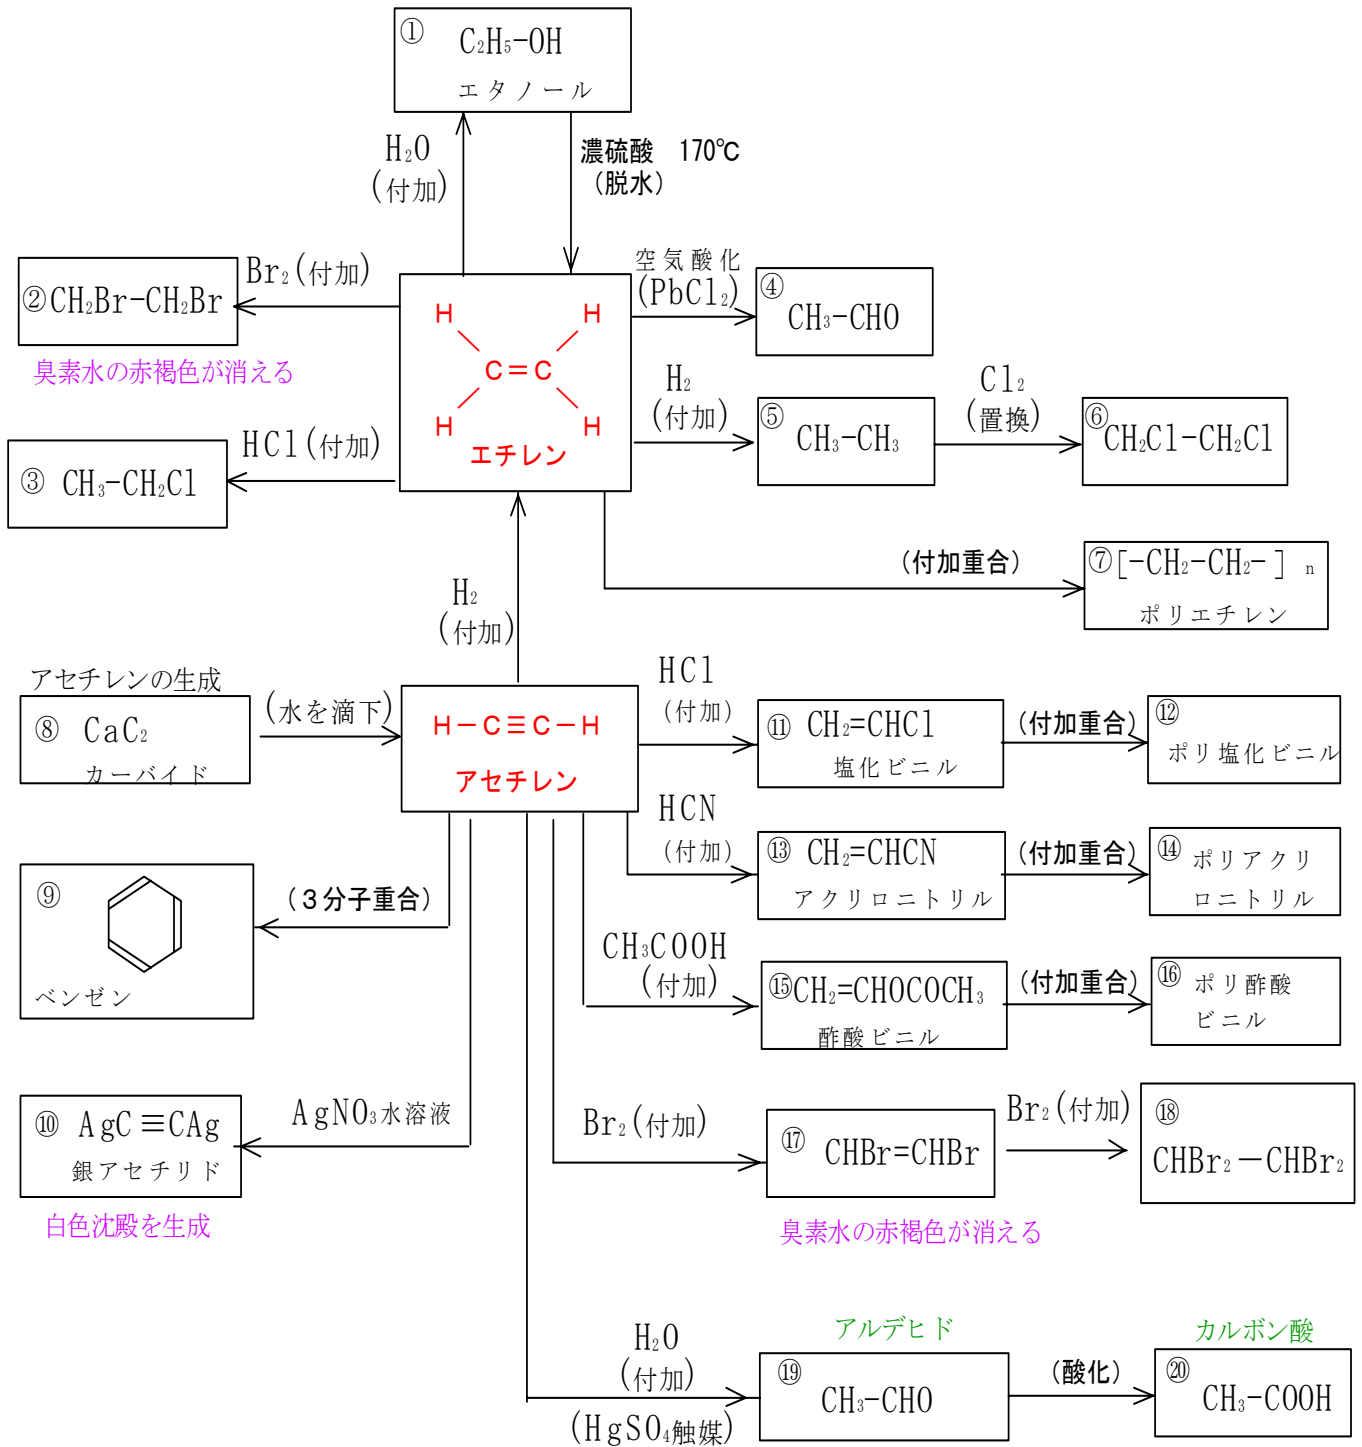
① $C_2H_5-OH$
エタノール

$H_2O$
(付加)

濃硫酸 170℃
(脱水)

$Br_2$(付加)
② $CH_2Br-CH_2Br$
臭素水の赤褐色が消える

H H
C＝C
H H
エチレン

空気酸化
($PbCl_2$)
④ $CH_3-CHO$

$H_2$
(付加)
⑤ $CH_3-CH_3$

$Cl_2$
(置換)
⑥ $CH_2Cl-CH_2Cl$

HCl(付加)
③ $CH_3-CH_2Cl$

(付加重合)
⑦ $[-CH_2-CH_2-]_n$
ポリエチレン

$H_2$
(付加)

アセチレンの生成
⑧ $CaC_2$
カーバイド

(水を滴下)

H－C≡C－H
アセチレン

HCl
(付加)
⑪ $CH_2=CHCl$
塩化ビニル

(付加重合)
⑫
ポリ塩化ビニル

HCN
(付加)
⑬ $CH_2=CHCN$
アクリロニトリル

(付加重合)
⑭ ポリアクリロニトリル

⑨
ベンゼン

(３分子重合)

$CH_3COOH$
(付加)
⑮ $CH_2=CHOCOCH_3$
酢酸ビニル

(付加重合)
⑯ ポリ酢酸ビニル

⑩ AgC≡CAg
銀アセチリド
白色沈殿を生成

$AgNO_3$水溶液

$Br_2$(付加)
⑰ CHBr=CHBr

$Br_2$(付加)
⑱
$CHBr_2-CHBr_2$

臭素水の赤褐色が消える

$H_2O$
(付加)
($HgSO_4$触媒)

アルデヒド
⑲ $CH_3-CHO$

(酸化)

カルボン酸
⑳ $CH_3-COOH$